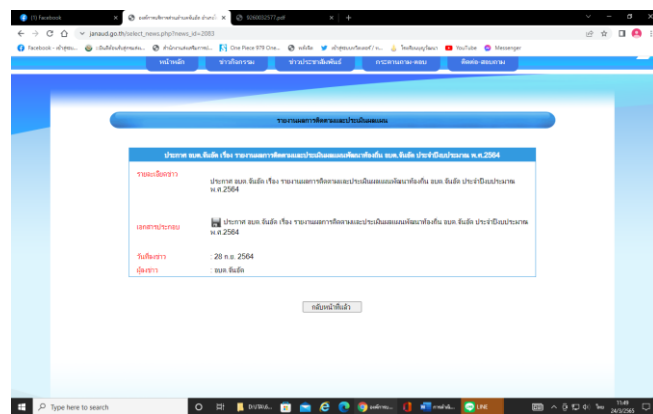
(1) Facebook × | ผลลัพธ์การติดตามและประเมินผล อบต.จันอัด × | 5068032577.pdf × | +

janaud.go.th/select_news.php?news_id=2083

Facebook - เข้าสู่ระบบ | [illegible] | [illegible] | One Piece 979 One... | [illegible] | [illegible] | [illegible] | YouTube | Messenger

หน้าหลัก | ข่าวกิจกรรม | ข่าวประชาสัมพันธ์ | กระดานถาม-ตอบ | ติดต่อ-สอบถาม

รายงานผลการติดตามและประเมินผลแผน

ประกาศ อบต.จันอัด เรื่อง รายงานผลการติดตามและประเมินผลแผนพัฒนาท้องถิ่น อบต.จันอัด ประจำปีงบประมาณ พ.ศ.2564

รายละเอียดข่าว

ประกาศ อบต.จันอัด เรื่อง รายงานผลการติดตามและประเมินผลแผนพัฒนาท้องถิ่น อบต.จันอัด ประจำปีงบประมาณ พ.ศ.2564

เอกสารประกอบ

ประกาศ อบต.จันอัด เรื่อง รายงานผลการติดตามและประเมินผลแผนพัฒนาท้องถิ่น อบต.จันอัด ประจำปีงบประมาณ พ.ศ.2564

วันที่ลงข่าว : 28 ธ.ค. 2564

ผู้ลงข่าว : อบต.จันอัด

กลับหน้าที่แล้ว

Type here to search

11:49
24/3/2565